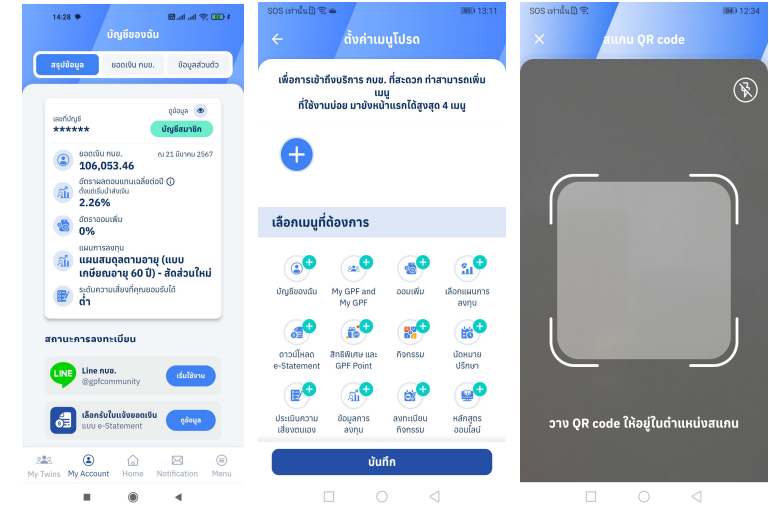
14:28

บัญชีของฉัน

สรุปข้อมูล | ยอดเงิน กบข. | ข้อมูลส่วนตัว

เลขที่บัญชี
******
ดูข้อมูล
บัญชีสมาชิก

ยอดเงิน กบข.
106,053.46
ณ 21 มีนาคม 2567

อัตราผลตอบแทนเฉลี่ยต่อปี
ตั้งแต่เริ่มนำส่งเงิน
2.26%

อัตราออมเพิ่ม
0%

แผนการลงทุน
แผนสมดุลตามอายุ (แบบเกษียณอายุ 60 ปี) - สัดส่วนใหม่

ระดับความเสี่ยงที่คุณยอมรับได้
ต่ำ

สถานะการลงทะเบียน

Line กบข.
@gpfcommunity
เริ่มใช้งาน

เลือกรับใบแจ้งยอดเงิน
แบบ e-Statement
ดูข้อมูล

My Twins | My Account | Home | Notification | Menu

SOS เท่านั้น 13:11

ตั้งค่าเมนูโปรด

เพื่อการเข้าถึงบริการ กบข. ที่สะดวก ท่านสามารถเพิ่มเมนู ที่ใช้งานบ่อย มายังหน้าแรกได้สูงสุด 4 เมนู

เลือกเมนูที่ต้องการ

บัญชีของฉัน
My GPF and My GPF
ออมเพิ่ม
เลือกแผนการลงทุน
ดาวน์โหลด e-Statement
สิทธิพิเศษ และ GPF Point
กิจกรรม
นัดหมายปรึกษา
ประเมินความเสี่ยงตนเอง
ข้อมูลการลงทุน
ลงทะเบียนกิจกรรม
หลักสูตรออนไลน์

บันทึก

SOS เท่านั้น 12:34

สแกน QR code

วาง QR code ให้อยู่ในตำแหน่งสแกน